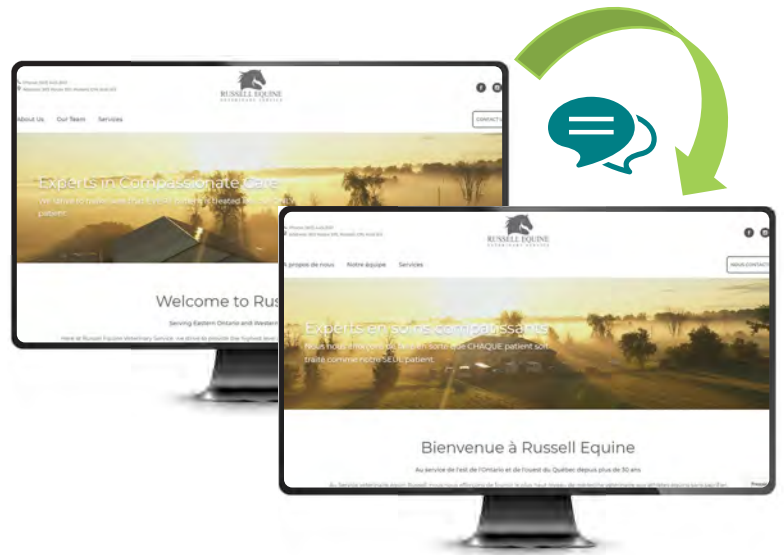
RUSSELL EQUINE
VETERINARY SERVICE

About Us  Our Team  Services

CONTACT U

Experts in Compassionate Care

We strive to make sure that EACH patient is treated like our ONLY patient.

Welcome to Russ

Serving Eastern Ontario and Western

Here at Russell Equine Veterinary Service, we strive to provide the highest level

RUSSELL EQUINE
VETERINARY SERVICE

À propos de nous  Notre équipe  Services

NOUS CONTACT

Experts en soins compatissants

Nous nous efforçons de faire en sorte que CHAQUE patient soit traité comme notre SEUL patient.

Bienvenue à Russell Equine

Au service de l'est de l'Ontario et de l'ouest du Québec depuis plus de 30 ans.

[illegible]